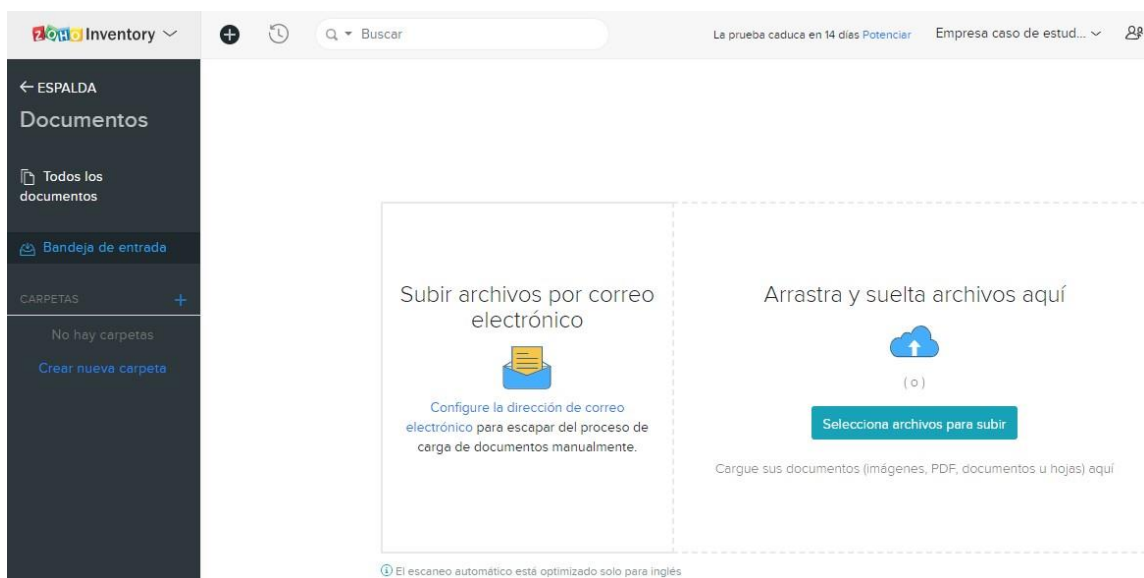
ZOHO Inventory

Buscar

La prueba caduca en 14 días Potenciar

Empresa caso de estud...

← ESPALDA

Documentos

Todos los documentos

Bandeja de entrada

CARPETAS +

No hay carpetas

Crear nueva carpeta

Subir archivos por correo electrónico

Configure la dirección de correo electrónico para escapar del proceso de carga de documentos manualmente.

Arrastra y suelta archivos aquí

( o )

Selecciona archivos para subir

Cargue sus documentos (imágenes, PDF, documentos u hojas) aquí

El escaneo automático está optimizado solo para inglés